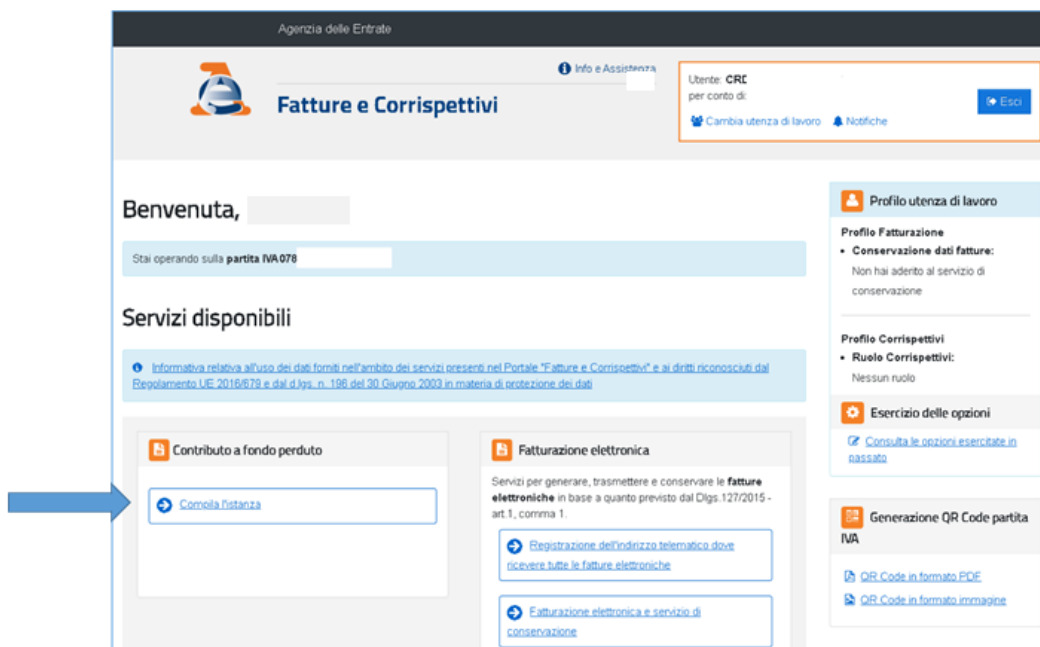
Agenzia delle Entrate

Info e Assistenza

Fatture e Corrispettivi

Utente: CRE
per conto di:

Esci

Cambia utenza di lavoro   Notifiche

Benvenuta,

Stai operando sulla **partita IVA 078**

Servizi disponibili

Informativa relativa all'uso dei dati forniti nell'ambito dei servizi presenti nel Portale "Fatture e Corrispettivi" e ai diritti riconosciuti dal Regolamento UE 2016/679 e dal d.lgs. n. 196 del 30 Giugno 2003 in materia di protezione dei dati

Contributo a fondo perduto

Compila l'istanza

Fatturazione elettronica

Servizi per generare, trasmettere e conservare le **fatture elettroniche** in base a quanto previsto dal Dlgs.127/2015 - art.1, comma 1.

Registrazione dell'indirizzo telematico dove ricevere tutte le fatture elettroniche

Fatturazione elettronica e servizio di conservazione

Profilo utenza di lavoro

Profilo Fatturazione
• Conservazione dati fatture:
Non hai aderito al servizio di conservazione

Profilo Corrispettivi
• Ruolo Corrispettivi:
Nessun ruolo

Esercizio delle opzioni

Consulta le opzioni esercitate in passato

Generazione QR Code partita IVA

QR Code in formato PDF

QR Code in formato immagine